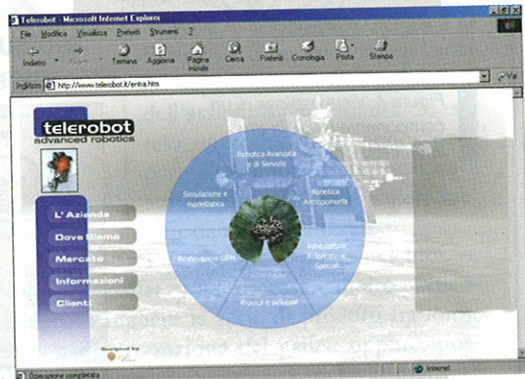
Telerobot - Microsoft Internet Explorer

File Modifica Visualizza Preferiti Strumenti ?

Indietro Avanti Termina Aggiorna Pagina iniziale Cerca Preferiti Cronologia Posta Stampa

Indirizzo http://www.telerobot.it/entra.htm

Vai

telerobot
advanced robotics

L' Azienda
Dove Siamo
Mercato
Informazioni
Clienti

Robotica Avanzata e di Servizio
Robotica Antropomorfa
Simulazione e modellistica
Realizzazioni OEM
Attrezzature Robotiche Speciali
Ricerca e sviluppo

Designed by

Operazione completata

Internet